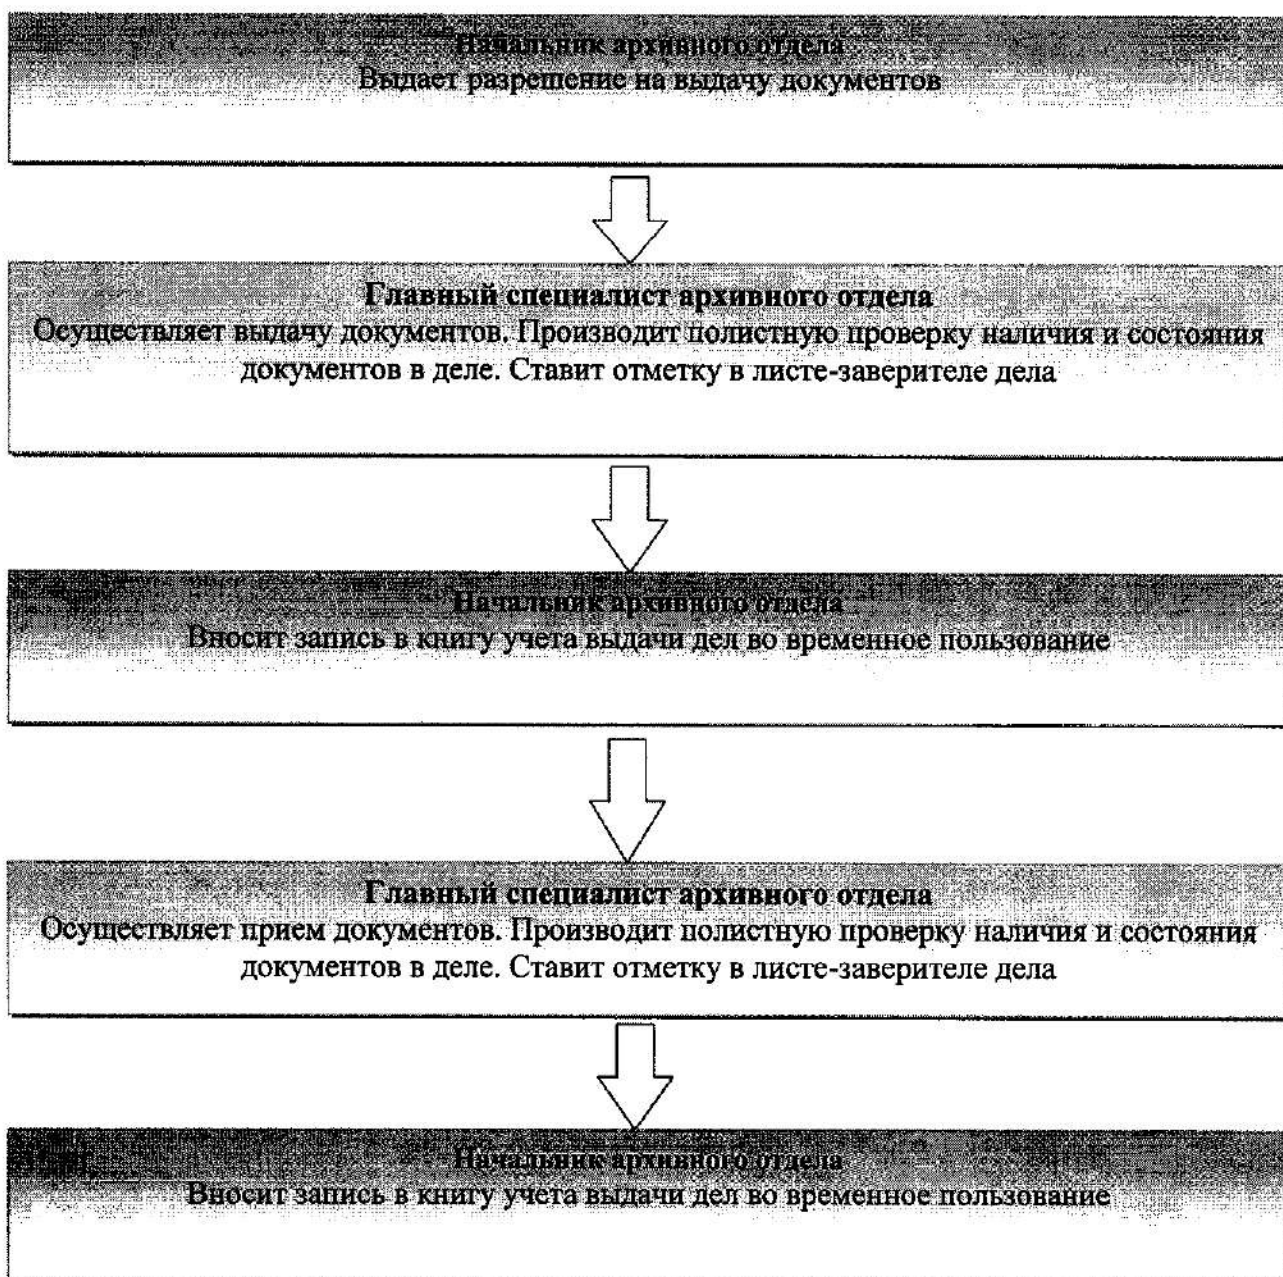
Начальник архивного отдела
Выдает разрешение на выдачу документов

Главный специалист архивного отдела
Осуществляет выдачу документов. Производит полистную проверку наличия и состояния документов в деле. Ставит отметку в листе-заверителе дела

Начальник архивного отдела
Вносит запись в книгу учета выдачи дел во временное пользование

Главный специалист архивного отдела
Осуществляет прием документов. Производит полистную проверку наличия и состояния документов в деле. Ставит отметку в листе-заверителе дела

Начальник архивного отдела
Вносит запись в книгу учета выдачи дел во временное пользование